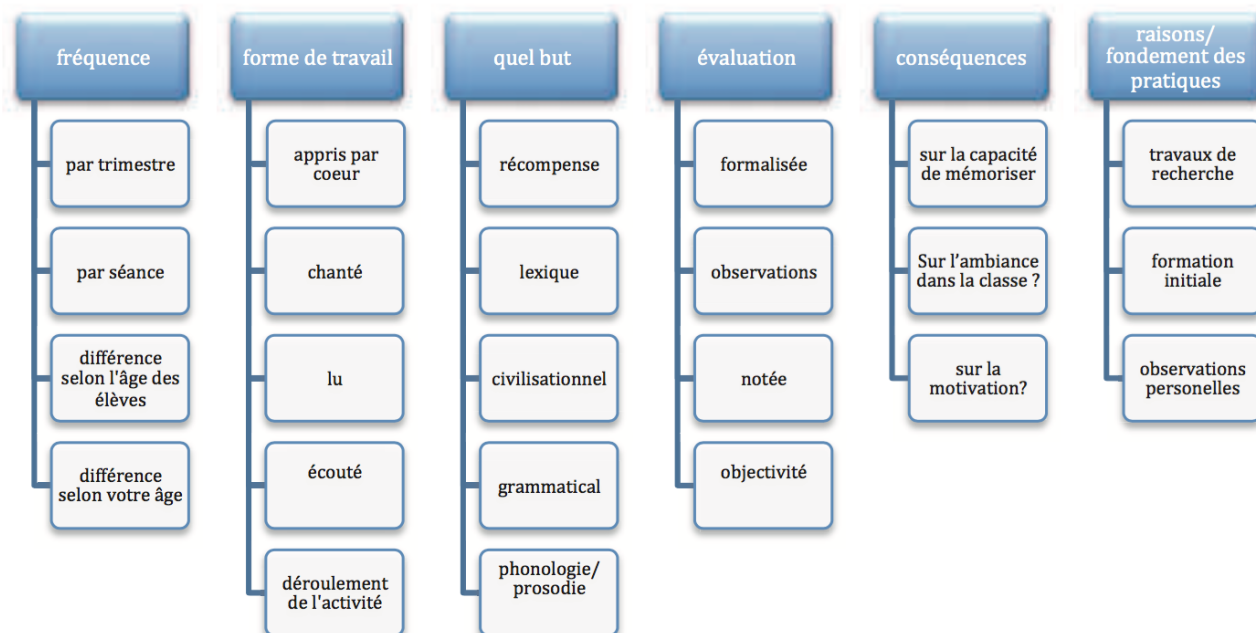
fréquence

par trimestre

par séance

différence selon l'âge des élèves

différence selon votre âge

forme de travail

appris par coeur

chanté

lu

écouté

déroulement de l'activité

quel but

récompense

lexique

civilisationnel

grammatical

phonologie/ prosodie

évaluation

formalisée

observations

notée

objectivité

conséquences

sur la capacité de mémoriser

Sur l'ambiance dans la classe ?

sur la motivation?

raisons/ fondement des pratiques

travaux de recherche

formation initiale

observations personelles